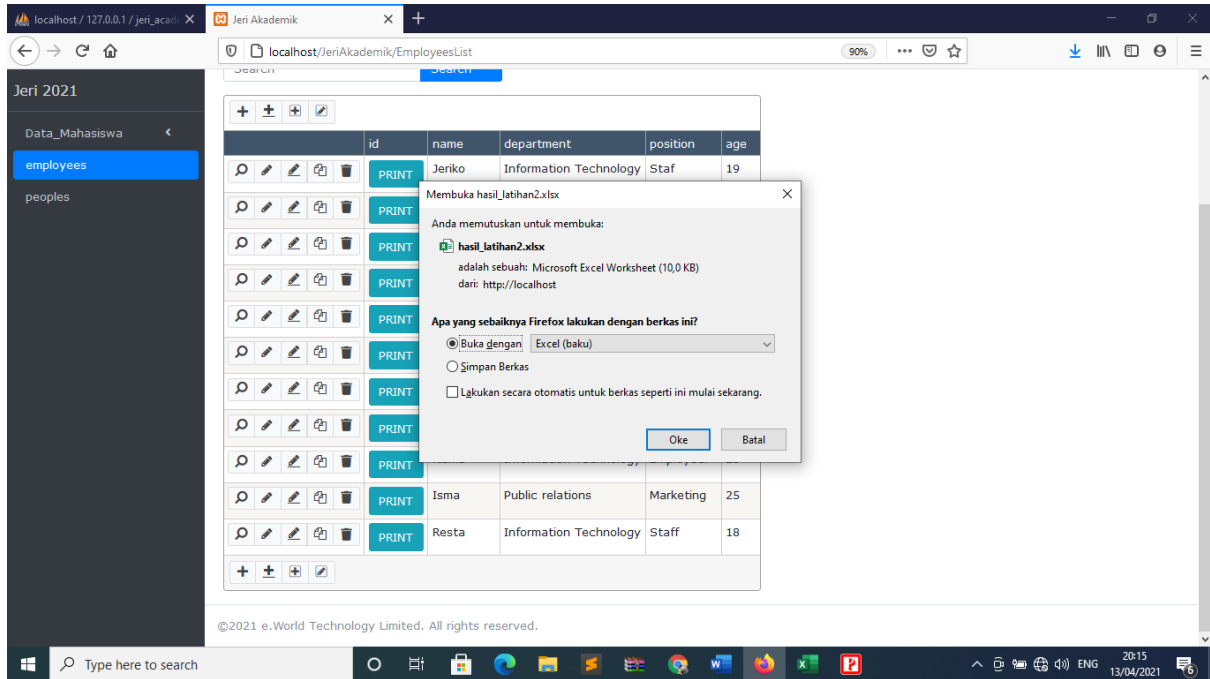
localhost / 127.0.0.1 / jeri_acad
Jeri Akademik
localhost/JeriAkademik/EmployeesList
90%

Jeri 2021

Data_Mahasiswa
employees
peoples

Search
Search

| | id | name | department | position | age |
|---|---|---|---|---|---|
| | PRINT | Jeriko | Information Technology | Staf | 19 |
| | PRINT | | | | |
| | PRINT | | | | |
| | PRINT | | | | |
| | PRINT | | | | |
| | PRINT | | | | |
| | PRINT | | | | |
| | PRINT | | | | |
| | PRINT | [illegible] | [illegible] | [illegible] | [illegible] |
| | PRINT | Isma | Public relations | Marketing | 25 |
| | PRINT | Resta | Information Technology | Staff | 18 |

Membuka hasil_latihan2.xlsx

Anda memutuskan untuk membuka:
hasil_latihan2.xlsx
adalah sebuah: Microsoft Excel Worksheet (10,0 KB)
dari: http://localhost

Apa yang sebaiknya Firefox lakukan dengan berkas ini?
Buka dengan Excel (baku)
Simpan Berkas
Lakukan secara otomatis untuk berkas seperti ini mulai sekarang.

Oke
Batal

©2021 e.World Technology Limited. All rights reserved.

Type here to search
ENG
20:15
13/04/2021